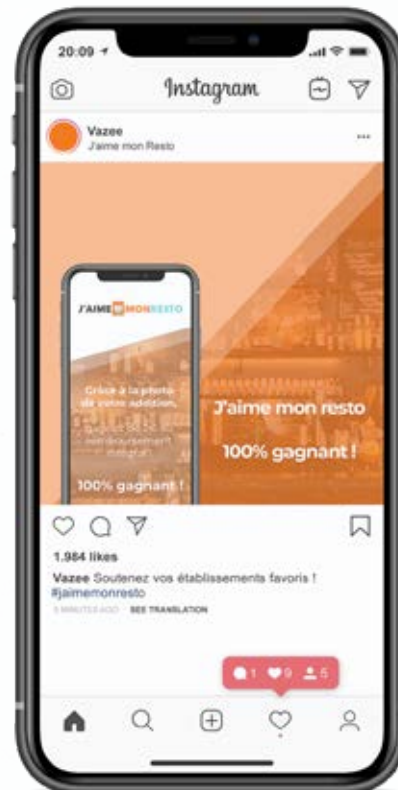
20:09

Instagram

Vazee
J'aime mon Resto

J'AIME MON RESTO

Grâce à la photo de votre addition,

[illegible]

100% gagnant !

J'aime mon resto

100% gagnant !

1.984 likes

Vazee Soutenez vos établissements favoris ! #jaimemonresto

5 MINUTES AGO · SEE TRANSLATION

1 9 5